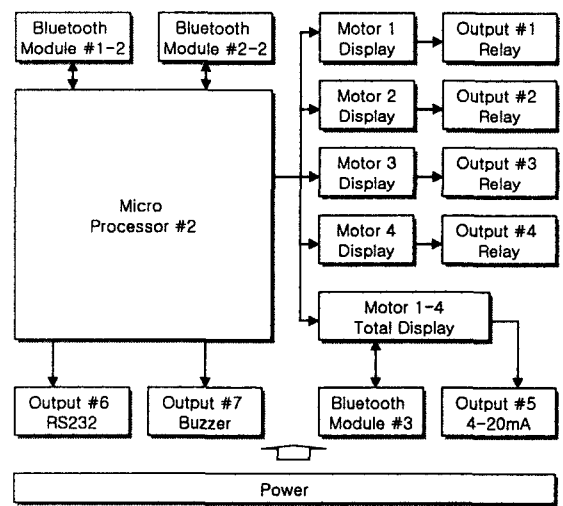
Bluetooth Module #1-2

Bluetooth Module #2-2

Micro Processor #2

Motor 1 Display

Output #1 Relay

Motor 2 Display

Output #2 Relay

Motor 3 Display

Output #3 Relay

Motor 4 Display

Output #4 Relay

Motor 1-4 Total Display

Output #6 RS232

Output #7 Buzzer

Bluetooth Module #3

Output #5 4-20mA

Power